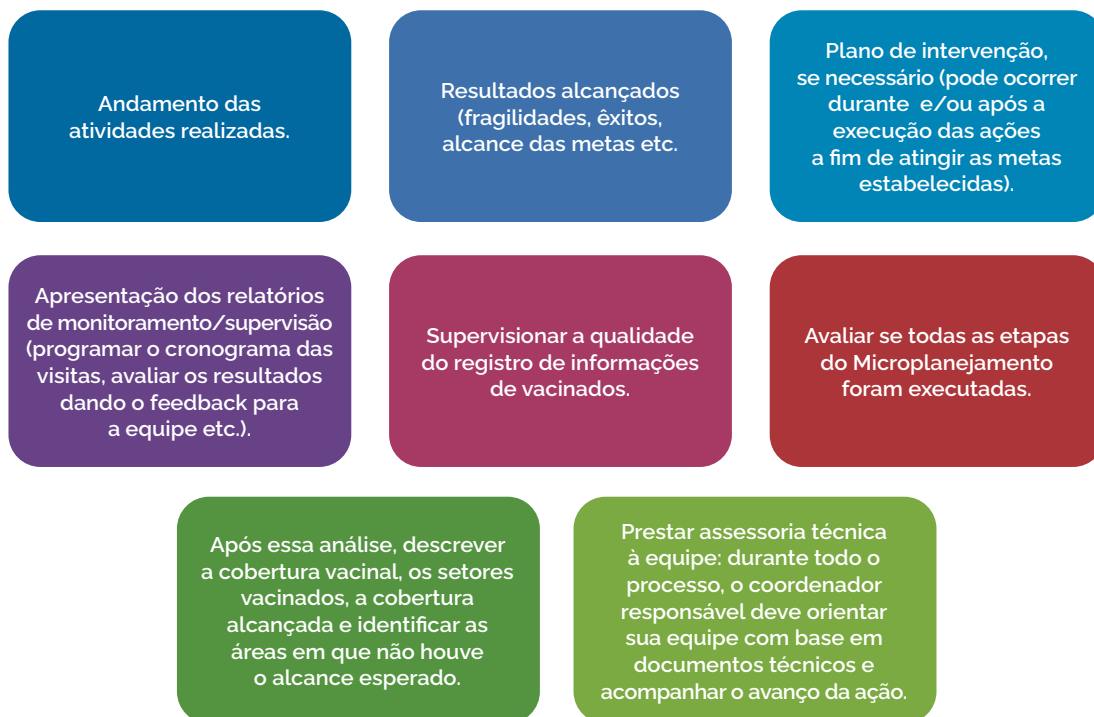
Andamento das atividades realizadas.

Resultados alcançados (fragilidades, êxitos, alcance das metas etc.

Plano de intervenção, se necessário (pode ocorrer durante e/ou após a execução das ações a fim de atingir as metas estabelecidas).

Apresentação dos relatórios de monitoramento/supervisão (programar o cronograma das visitas, avaliar os resultados dando o feedback para a equipe etc.).

Supervisionar a qualidade do registro de informações de vacinados.

Avaliar se todas as etapas do Microplanejamento foram executadas.

Após essa análise, descrever a cobertura vacinal, os setores vacinados, a cobertura alcançada e identificar as áreas em que não houve o alcance esperado.

Prestar assessoria técnica à equipe: durante todo o processo, o coordenador responsável deve orientar sua equipe com base em documentos técnicos e acompanhar o avanço da ação.